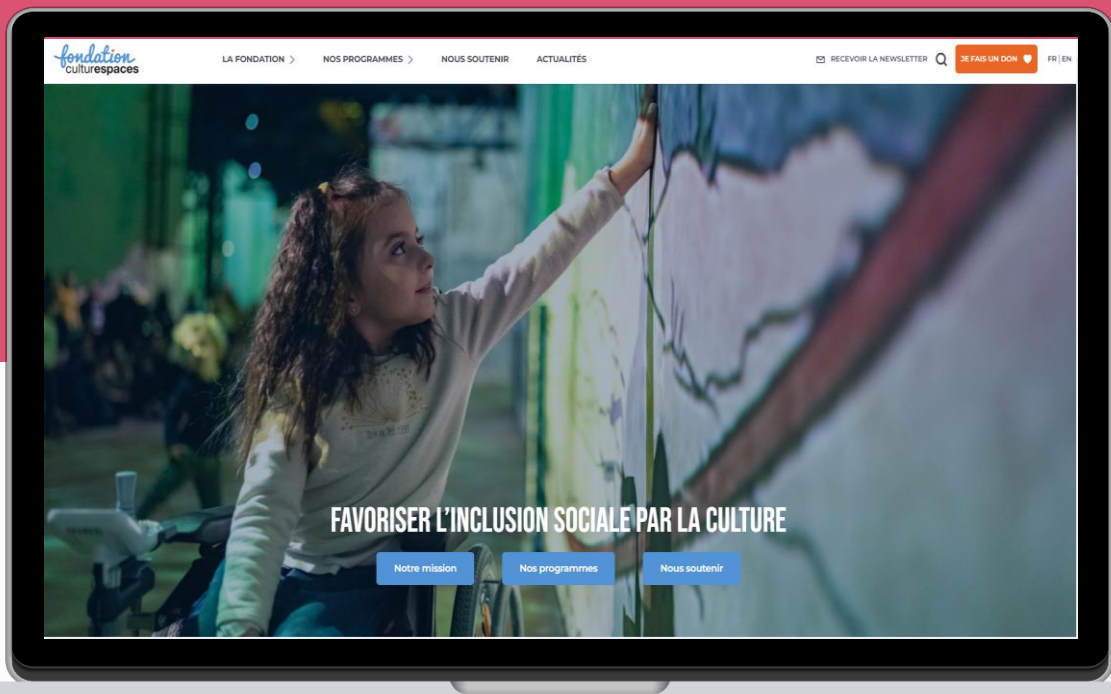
fondation cultureespaces

LA FONDATION › NOS PROGRAMMES › NOUS SOUTENIR ACTUALITÉS

RECEVOIR LA NEWSLETTER JE FAIS UN DON FR | EN

FAVORISER L'INCLUSION SOCIALE PAR LA CULTURE

Notre mission Nos programmes Nous soutenir